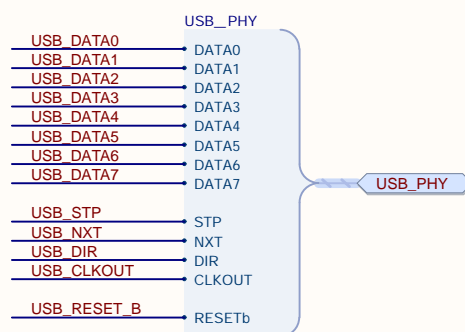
USB__PHY

USB_DATA0
DATA0
USB_DATA1
DATA1
USB_DATA2
DATA2
USB_DATA3
DATA3
USB_DATA4
DATA4
USB_DATA5
DATA5
USB_DATA6
DATA6
USB_DATA7
DATA7

USB_PHY

USB_STP
STP
USB_NXT
NXT
USB_DIR
DIR
USB_CLKOUT
CLKOUT

USB_RESET_B
RESETb